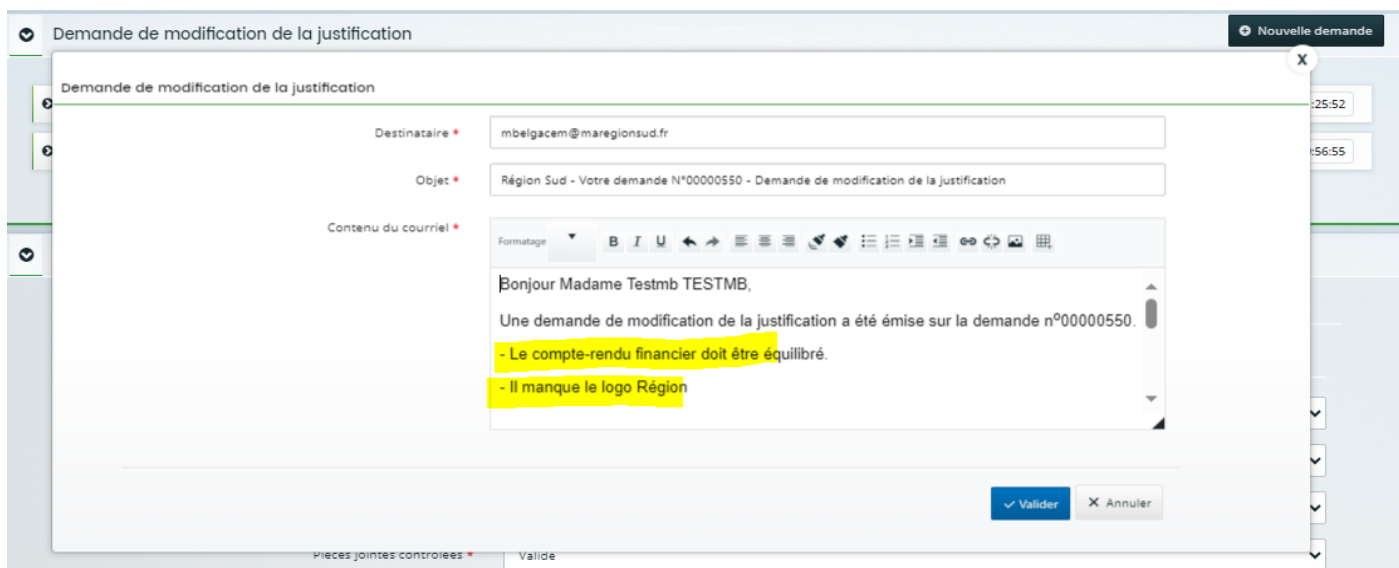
Demande de modification de la justification

Nouvelle demande

X

Demande de modification de la justification

:25:52

:56:55

Destinataire *

mbelgacem@maregionsud.fr

Objet *

Région Sud - Votre demande N°00000550 - Demande de modification de la justification

Contenu du courriel *

Formatage

B I U

Bonjour Madame Testmb TESTMB,

Une demande de modification de la justification a été émise sur la demande n°00000550.

- Le compte-rendu financier doit être équilibré.

- Il manque le logo Région

Valider

Annuler

Pièces jointes contrôlées *

Valide